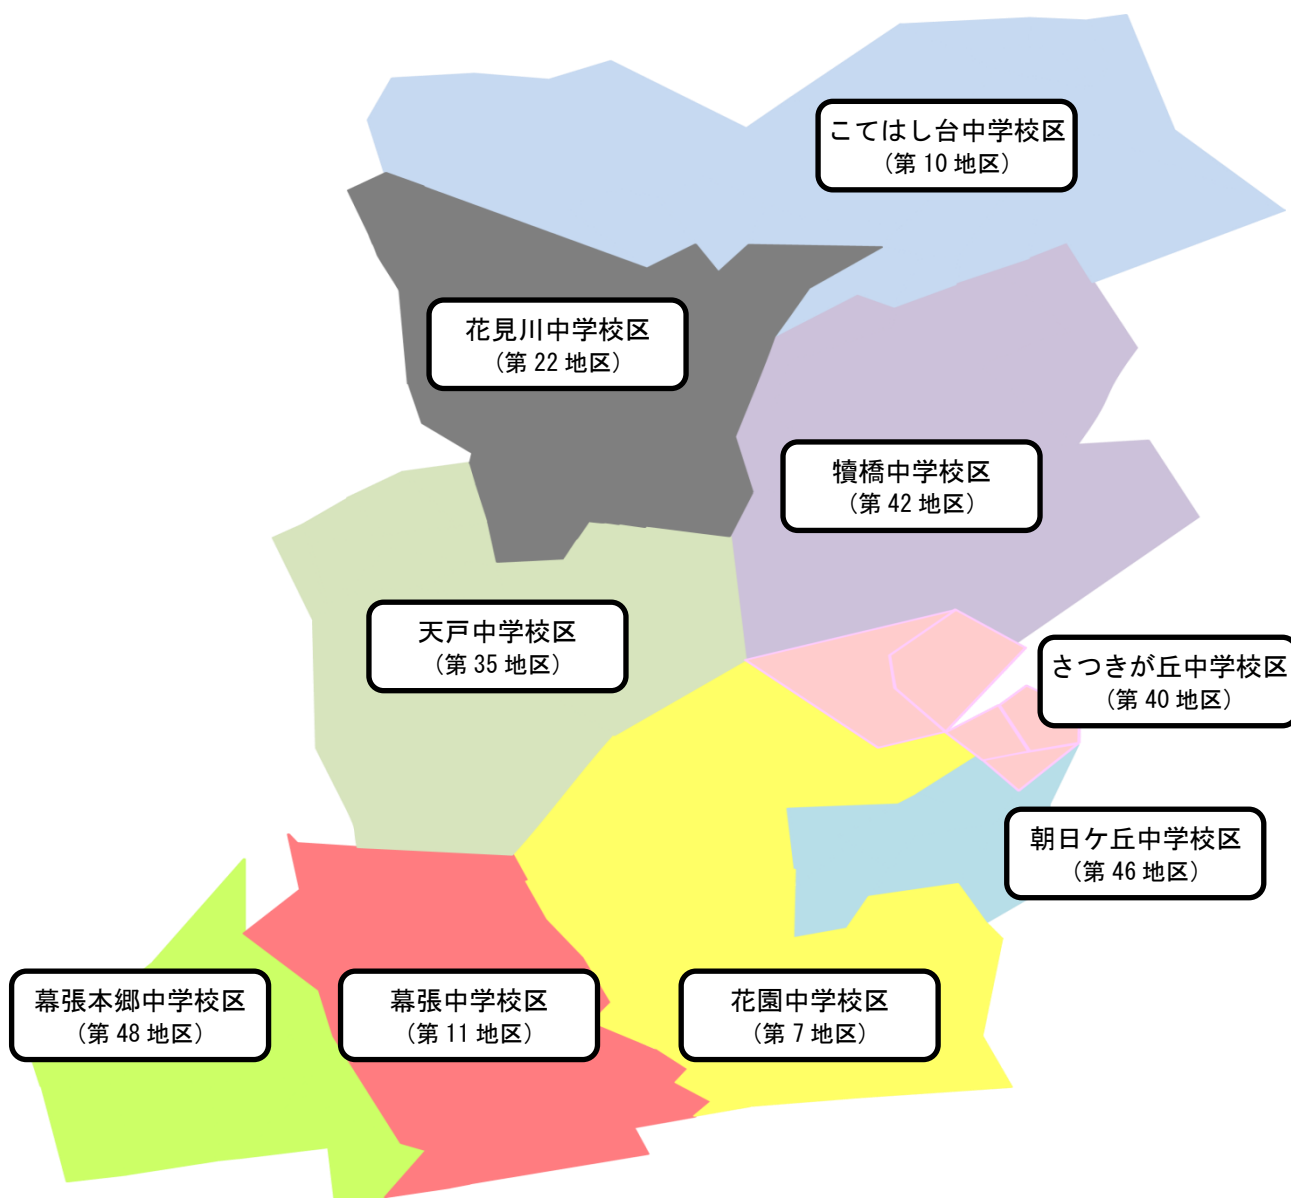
こてはし台中学校区
（第 10 地区）

花見川中学校区
（第 22 地区）

犢橋中学校区
（第 42 地区）

天戸中学校区
（第 35 地区）

さつきが丘中学校区
（第 40 地区）

朝日ケ丘中学校区
（第 46 地区）

幕張本郷中学校区
（第 48 地区）

幕張中学校区
（第 11 地区）

花園中学校区
（第 7 地区）